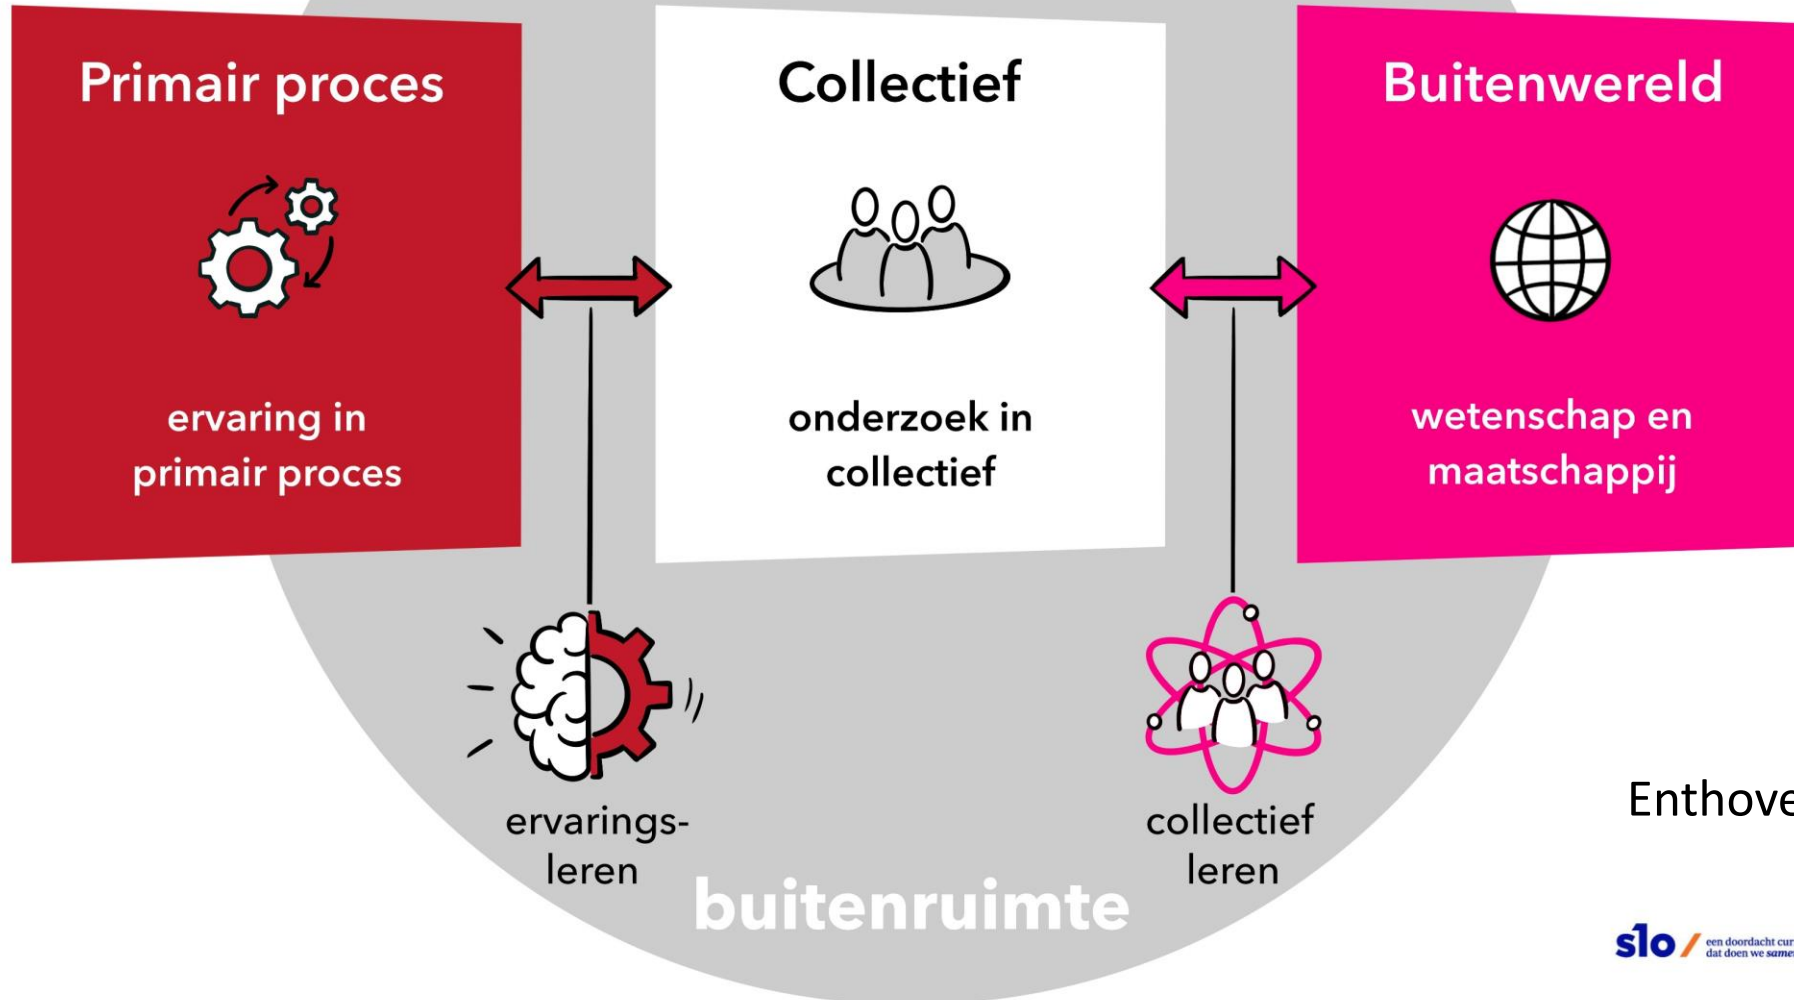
Primair proces

ervaring in primair proces

Collectief

onderzoek in collectief

Buitenwereld

wetenschap en maatschappij

ervaringsleren

collectief leren

buitenruimte

Enthove

slo / een doordacht cur dat doen we same